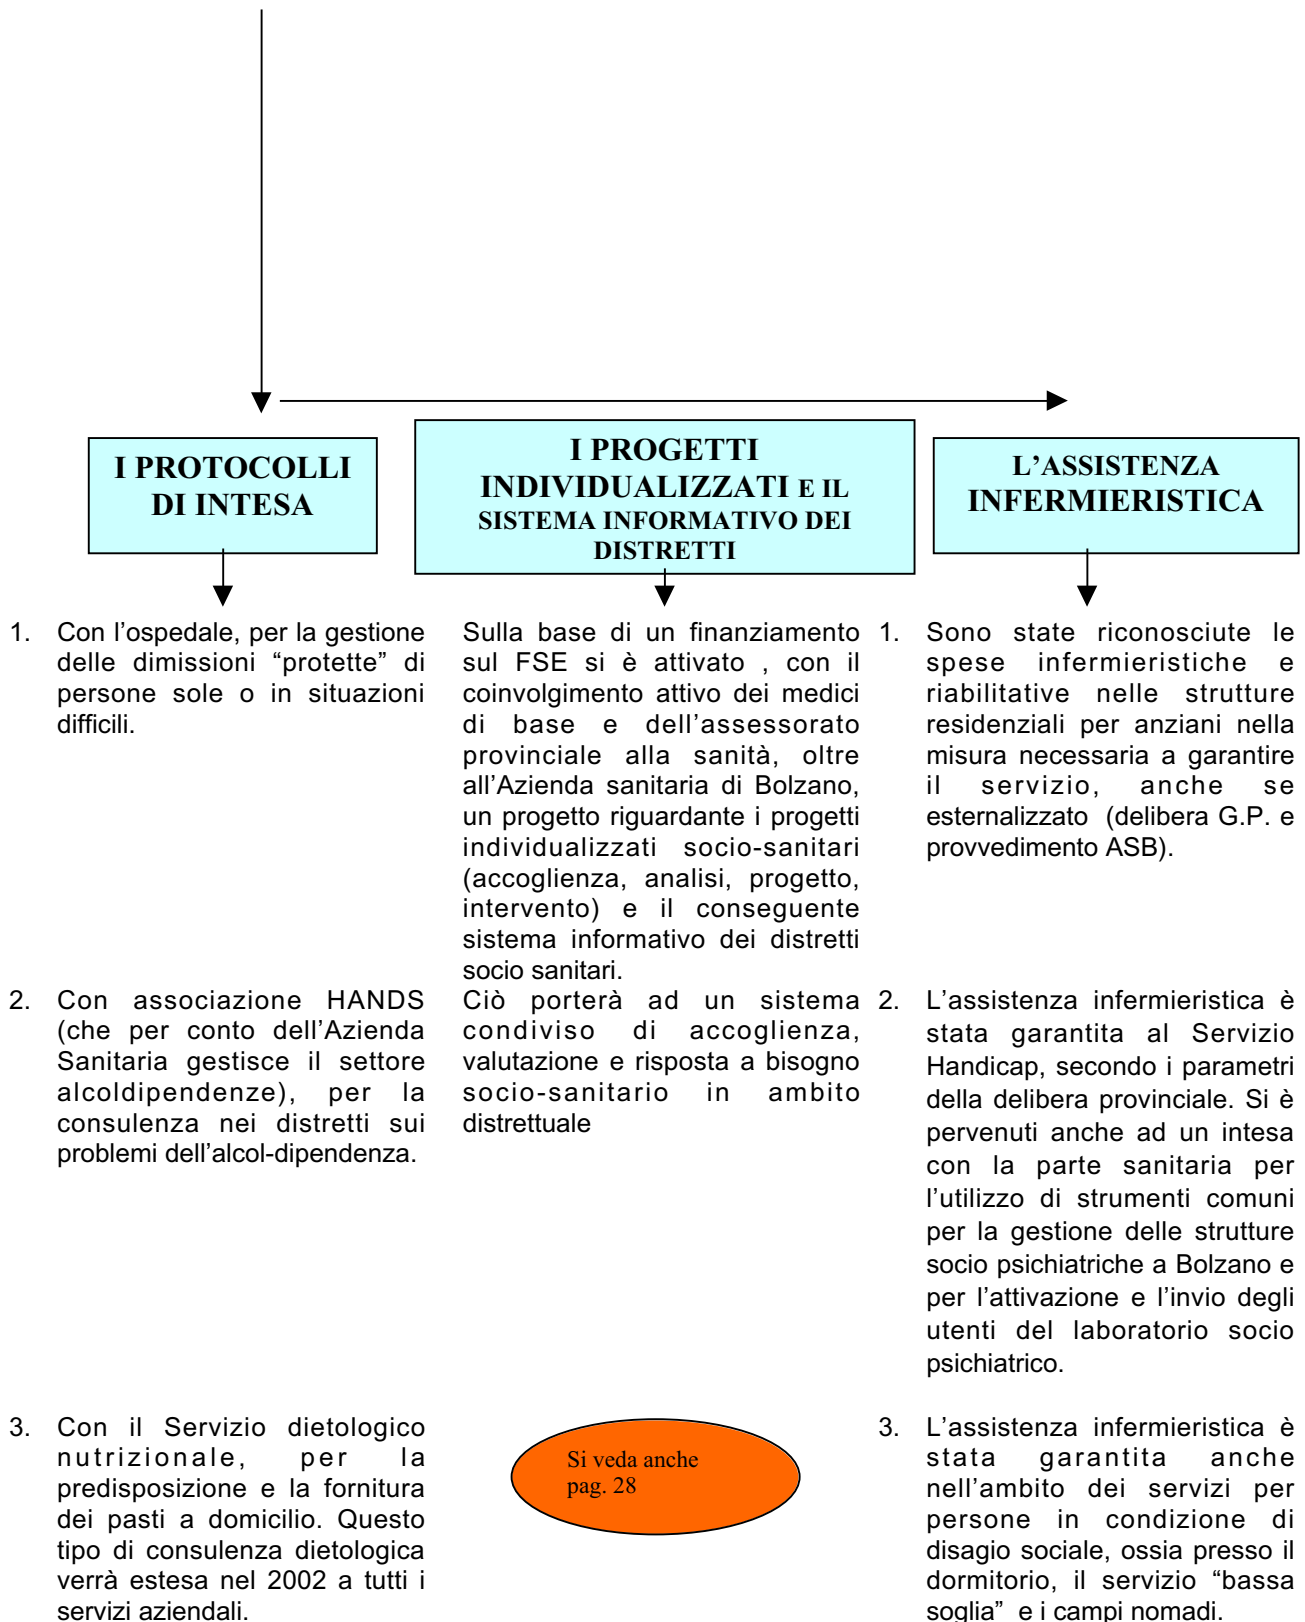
I PROTOCOLLI DI INTESA

1. Con l’ospedale, per la gestione delle dimissioni “protette” di persone sole o in situazioni difficili.

2. Con associazione HANDS (che per conto dell’Azienda Sanitaria gestisce il settore alcoldipendenze), per la consulenza nei distretti sui problemi dell’alcol-dipendenza.

3. Con il Servizio dietologico nutrizionale, per la predisposizione e la fornitura dei pasti a domicilio. Questo tipo di consulenza dietologica verrà estesa nel 2002 a tutti i servizi aziendali.

I PROGETTI INDIVIDUALIZZATI E IL SISTEMA INFORMATIVO DEI DISTRETTI

Sulla base di un finanziamento sul FSE si è attivato , con il coinvolgimento attivo dei medici di base e dell’assessorato provinciale alla sanità, oltre all’Azienda sanitaria di Bolzano, un progetto riguardante i progetti individualizzati socio-sanitari (accoglienza, analisi, progetto, intervento) e il conseguente sistema informativo dei distretti socio sanitari.
Ciò porterà ad un sistema condiviso di accoglienza, valutazione e risposta a bisogno socio-sanitario in ambito distrettuale

Si veda anche pag. 28

L’ASSISTENZA INFERMIERISTICA

1. Sono state riconosciute le spese infermieristiche e riabilitative nelle strutture residenziali per anziani nella misura necessaria a garantire il servizio, anche se esternalizzato (delibera G.P. e provvedimento ASB).

2. L’assistenza infermieristica è stata garantita al Servizio Handicap, secondo i parametri della delibera provinciale. Si è pervenuti anche ad un intesa con la parte sanitaria per l’utilizzo di strumenti comuni per la gestione delle strutture socio psichiatriche a Bolzano e per l’attivazione e l’invio degli utenti del laboratorio socio psichiatrico.

3. L’assistenza infermieristica è stata garantita anche nell’ambito dei servizi per persone in condizione di disagio sociale, ossia presso il dormitorio, il servizio “bassa soglia” e i campi nomadi.